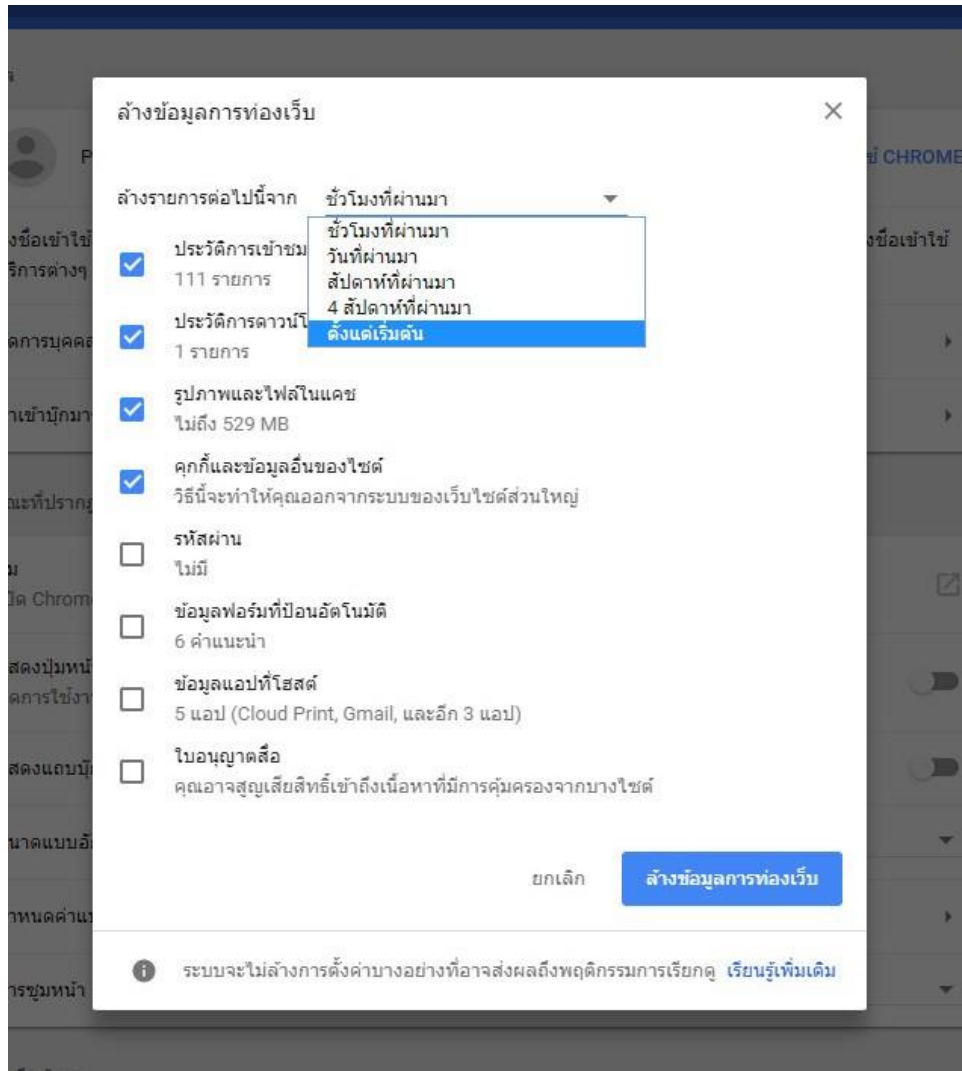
ล้างข้อมูลการท่องเว็บ

×

ล้างรายการต่อไปนี้จาก ชั่วโมงที่ผ่านมา

ชั่วโมงที่ผ่านมา
วันที่ผ่านมา
สัปดาห์ที่ผ่านมา
4 สัปดาห์ที่ผ่านมา
ตั้งแต่เริ่มต้น

ประวัติการเข้าชม
111 รายการ

ประวัติการดาวน์โ
1 รายการ

รูปภาพและไฟล์ในแคช
ไม่ถึง 529 MB

คุกกี้และข้อมูลอื่นของไซต์
วิธีนี้จะทำให้คุณออกจากระบบของเว็บไซต์ส่วนใหญ่

รหัสผ่าน
ไม่มี

ข้อมูลฟอร์มที่ป้อนอัตโนมัติ
6 คำแนะนำ

ข้อมูลแอปที่โฮสต์
5 แอป (Cloud Print, Gmail, และอีก 3 แอป)

ใบอนุญาตสื่อ
คุณอาจสูญเสียสิทธิ์เข้าถึงเนื้อหาที่มีการคุ้มครองจากบางไซต์

ยกเลิก

ล้างข้อมูลการท่องเว็บ

ระบบจะไม่ล้างการตั้งค่าบางอย่างที่อาจส่งผลถึงพฤติกรรมการเรียกดู เรียนรู้เพิ่มเติม

P
ชี CHROME
งชื่อเข้าใช้
ริการต่างๆ
งชื่อเข้าใช้
ดการบุคคล
าเข้าบุ๊กมา
ณะที่ปรากฏ
ม
ใด Chrom
สดงปุ่มหน้
ดการใช้งา
สดงแถบบุ๊
นาดแบบอั
าหนดค่าแ
ารซูมหน้า